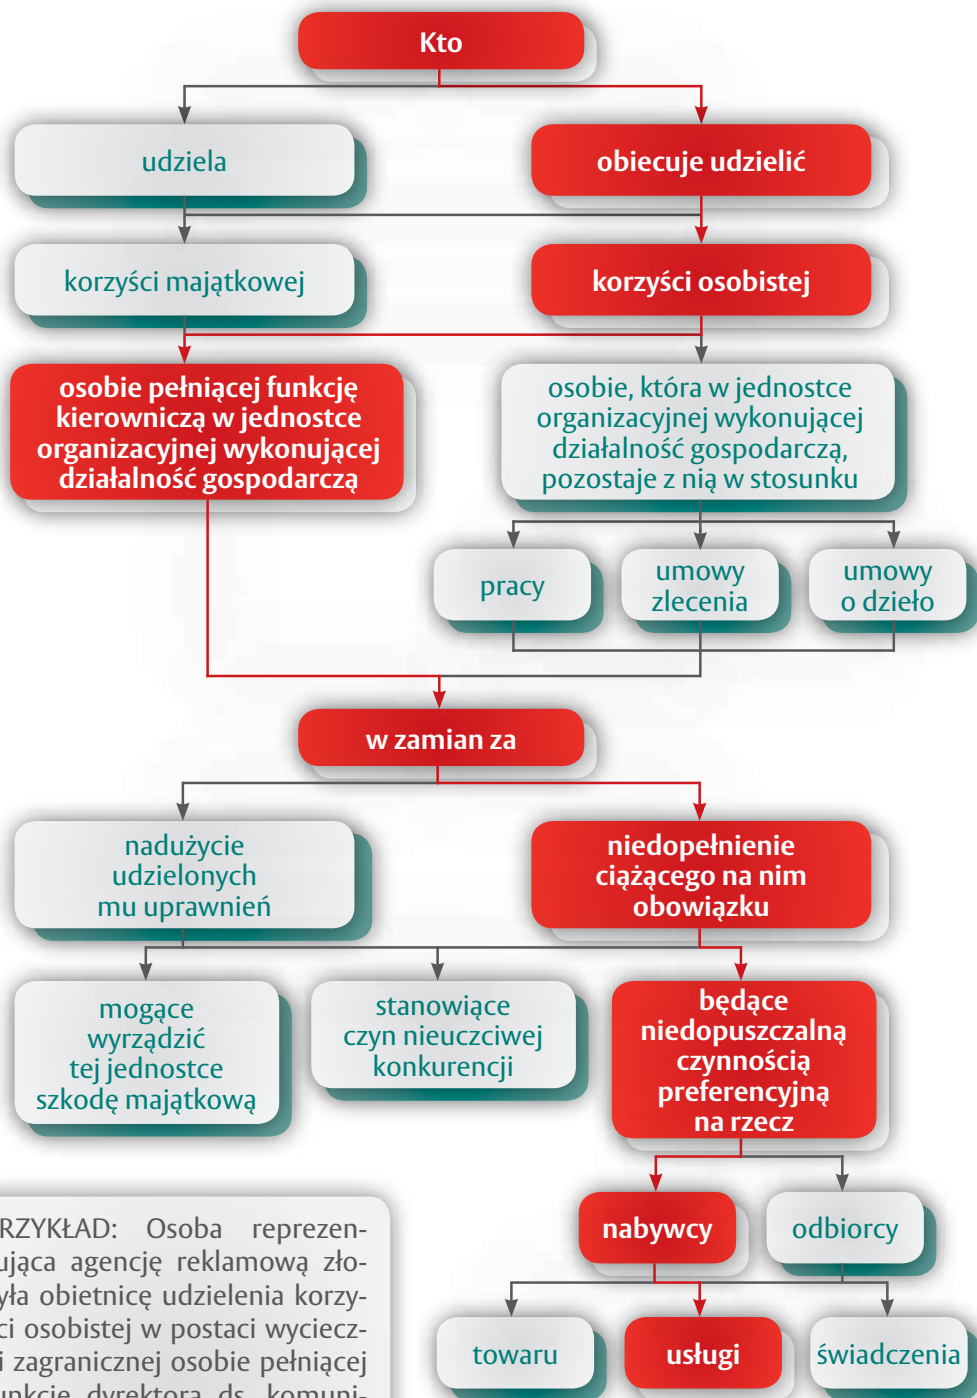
Kto

udziela

obiecuje udzielić

korzyści majątkowej

korzyści osobistej

osobie pełniącej funkcję kierowniczą w jednostce organizacyjnej wykonującej działalność gospodarczą

osobie, która w jednostce organizacyjnej wykonującej działalność gospodarczą, pozostaje z nią w stosunku

pracy

umowy zlecenia

umowy o dzieło

w zamian za

nadużycie udzielonych mu uprawnień

niedopełnienie ciążącego na nim obowiązku

mogące wyrządzić tej jednostce szkodę majątkową

stanowiące czyn nieuczciwej konkurencji

będące niedopuszczalną czynnością preferencyjną na rzecz

nabywcy

odbiorcy

towaru

usługi

świadczenia

RZYKŁAD: Osoba reprezen- ująca agencję reklamową zło- yła obietnicę udzielenia korzy- ci osobistej w postaci wyciecz- i zagranicznej osobie pełniącej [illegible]unkcje dyrektora ds. komuni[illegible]